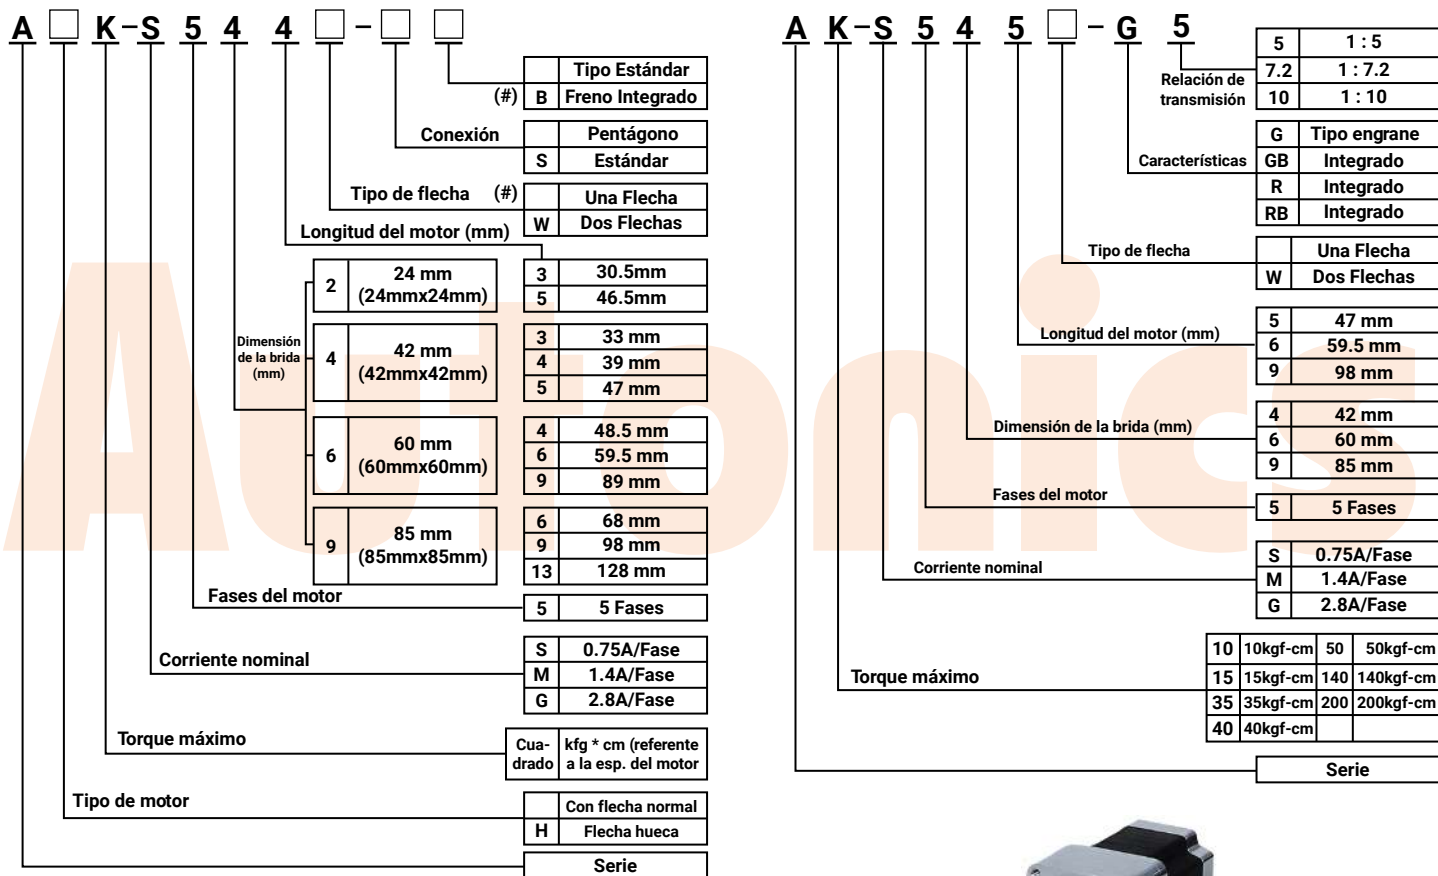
A □ K – S 5 4 4 □ – □ □

| | Tipo Estándar |
|---|---|
| B | Freno Integrado |

(#)

Conexión

| | Pentágono |
|---|---|
| S | Estándar |

Tipo de flecha (#)

| | Una Flecha |
|---|---|
| W | Dos Flechas |

Longitud del motor (mm)

Dimensión de la brida (mm)

| 2 | 24 mm (24mmx24mm) |
|---|---|
| 4 | 42 mm (42mmx42mm) |
| 6 | 60 mm (60mmx60mm) |
| 9 | 85 mm (85mmx85mm) |

| 3 | 30.5mm |
|---|---|
| 5 | 46.5mm |
| 3 | 33 mm |
| 4 | 39 mm |
| 5 | 47 mm |
| 4 | 48.5 mm |
| 6 | 59.5 mm |
| 9 | 89 mm |
| 6 | 68 mm |
| 9 | 98 mm |
| 13 | 128 mm |

Fases del motor

| 5 | 5 Fases |
|---|---|

Corriente nominal

| S | 0.75A/Fase |
|---|---|
| M | 1.4A/Fase |
| G | 2.8A/Fase |

Torque máximo

| Cuadrado | kfg * cm (referente a la esp. del motor |
|---|---|

Tipo de motor

| | Con flecha normal |
|---|---|
| H | Flecha hueca |

Serie

A K – S 5 4 5 □ – G 5

Relación de transmisión

| 5 | 1 : 5 |
|---|---|
| 7.2 | 1 : 7.2 |
| 10 | 1 : 10 |

Características

| G | Tipo engrane |
|---|---|
| GB | Integrado |
| R | Integrado |
| RB | Integrado |

Tipo de flecha

| | Una Flecha |
|---|---|
| W | Dos Flechas |

Longitud del motor (mm)

| 5 | 47 mm |
|---|---|
| 6 | 59.5 mm |
| 9 | 98 mm |

Dimensión de la brida (mm)

| 4 | 42 mm |
|---|---|
| 6 | 60 mm |
| 9 | 85 mm |

Fases del motor

| 5 | 5 Fases |
|---|---|

Corriente nominal

| S | 0.75A/Fase |
|---|---|
| M | 1.4A/Fase |
| G | 2.8A/Fase |

Torque máximo

| 10 | 10kgf-cm | 50 | 50kgf-cm |
|---|---|---|---|
| 15 | 15kgf-cm | 140 | 140kgf-cm |
| 35 | 35kgf-cm | 200 | 200kgf-cm |
| 40 | 40kgf-cm | | |

Serie

Autonics